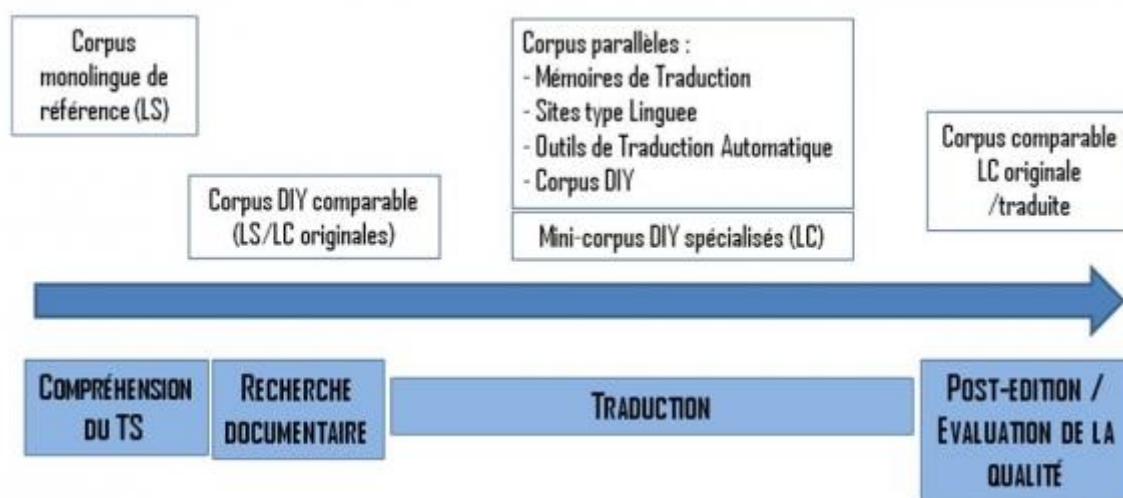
Corpus monolingue de référence (LS)

Corpus DIY comparable (LS/LC originales)

Corpus parallèles :
- Mémoires de Traduction
- Sites type Linguee
- Outils de Traduction Automatique
- Corpus DIY

Mini-corpus DIY spécialisés (LC)

Corpus comparable LC originale /traduite

COMPRÉHENSION DU TS

RECHERCHE DOCUMENTAIRE

TRADUCTION

POST-EDITION / EVALUATION DE LA QUALITÉ